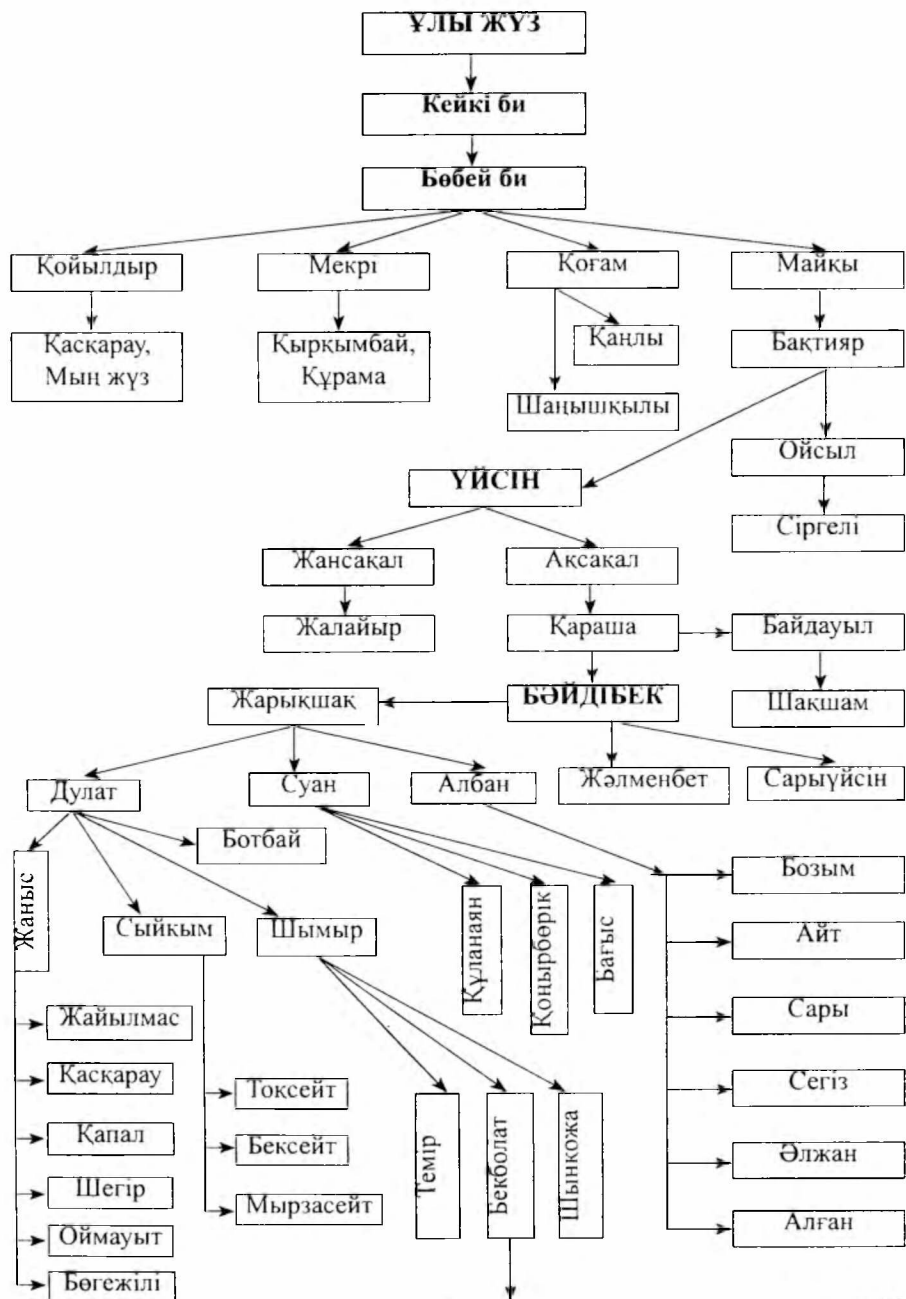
ҰЛЫ ЖҮЗ

Кейкі би

Бөбей би

Қойылдыр

Мекрі

Қоғам

Майқы

Қаскарау, Мың жүз

Қыркымбай, Құрама

Қанлы

Шаңышқылы

Бақтияр

Ойсыл

Сіргелі

ҮЙСІН

Жансақал

Ақсақал

Жалайыр

Қараша

Байдауыл

Шақшам

Жарықшақ

БӘЙДІБЕК

Жәлменбет

Сарыүйсін

Дулат

Суан

Албан

Ботбай

Жаныс

Сыйқым

Шымыр

Құланаян

Қоңырбөрік

Бағыс

Бозым

Айт

Сары

Сегіз

Әлжан

Алған

Жайылмас

Қасқарау

Қапал

Шегір

Оймауыт

Бөгежілі

Тоқсейт

Бексейт

Мырзасейт

Темір

Бекболат

Шынқожа